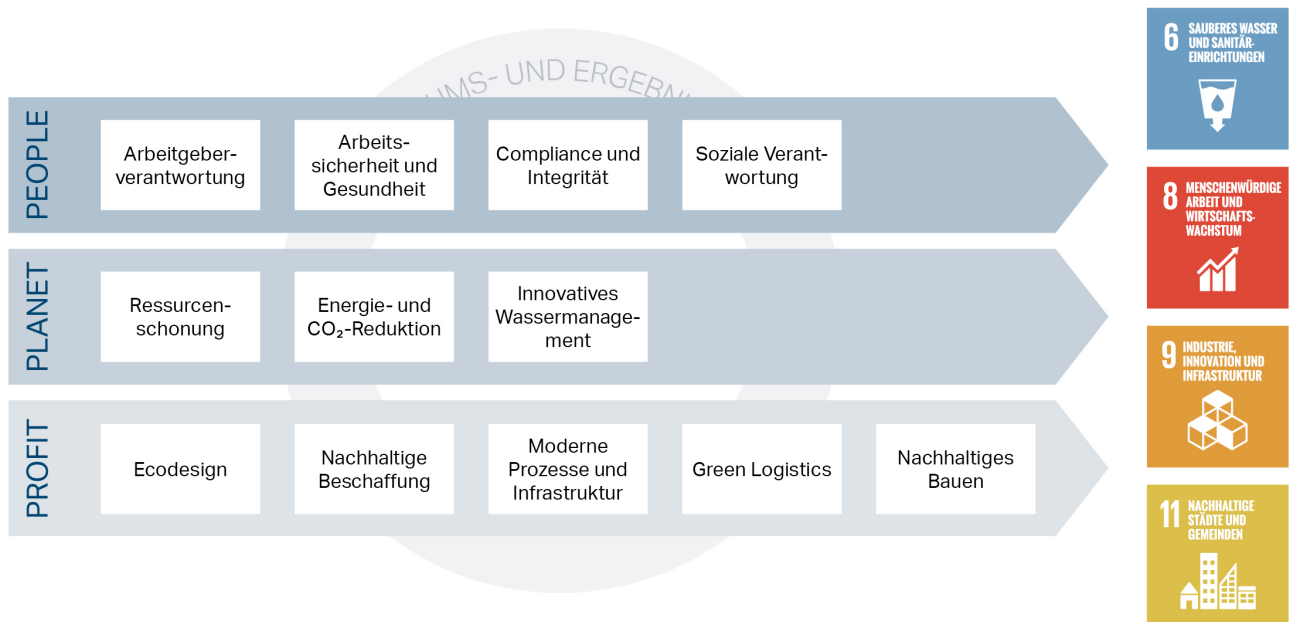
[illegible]UMS- UND ERGEBN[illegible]

PEOPLE

Arbeitgeberverantwortung

Arbeitssicherheit und Gesundheit

Compliance und Integrität

Soziale Verantwortung

PLANET

Ressurcenschonung

Energie- und $CO_2$-Reduktion

Innovatives Wassermanagement

PROFIT

Ecodesign

Nachhaltige Beschaffung

Moderne Prozesse und Infrastruktur

Green Logistics

Nachhaltiges Bauen

6 SAUBERES WASSER UND SANITÄREINRICHTUNGEN

8 MENSCHENWÜRDIGE ARBEIT UND WIRTSCHAFTSWACHSTUM

9 INDUSTRIE, INNOVATION UND INFRASTRUKTUR

11 NACHHALTIGE STÄDTE UND GEMEINDEN